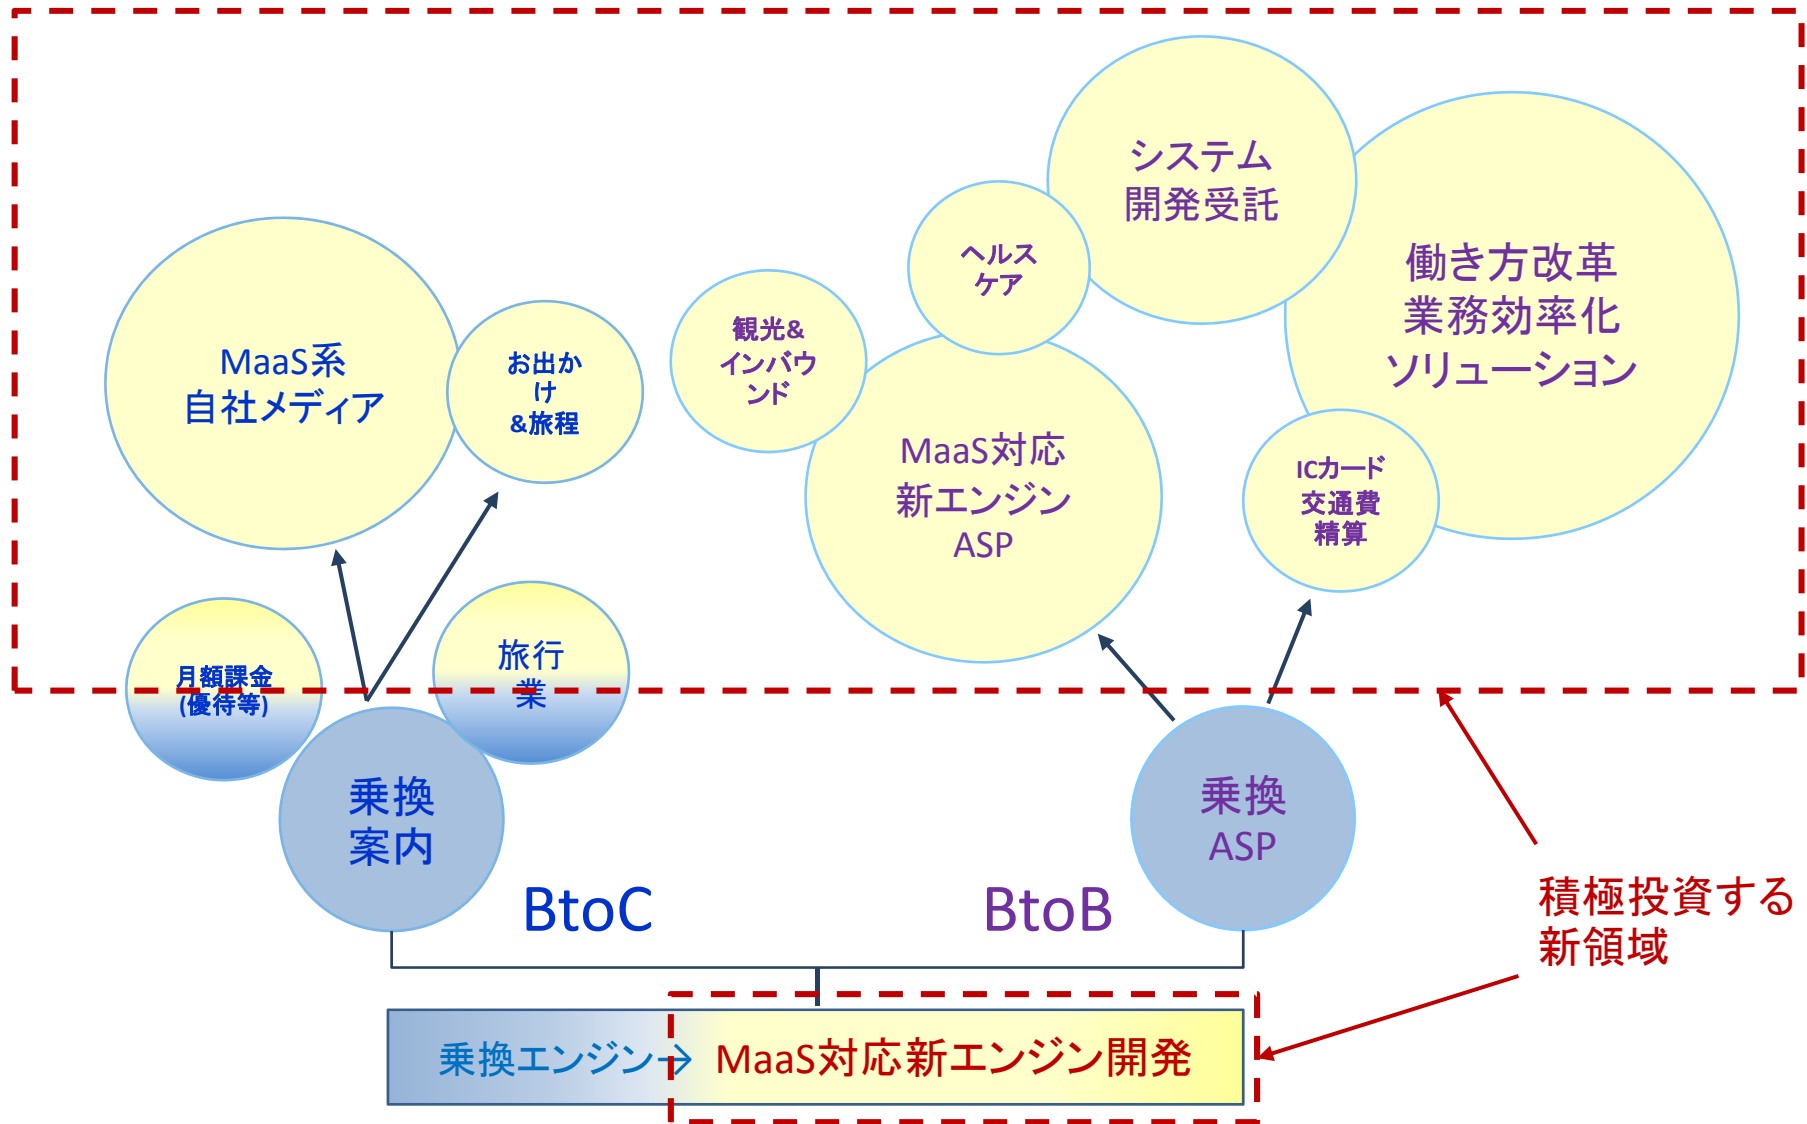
システム
開発受託

ヘルス
ケア

働き方改革
業務効率化
ソリューション

MaaS系
自社メディア

お出か
け
&旅程

観光&
インバウ
ンド

MaaS対応
新エンジン
ASP

ICカード
交通費
精算

月額課金
(優待等)

旅行
業

乗換
案内

乗換
ASP

BtoC

BtoB

積極投資する
新領域

乗換エンジン→ MaaS対応新エンジン開発